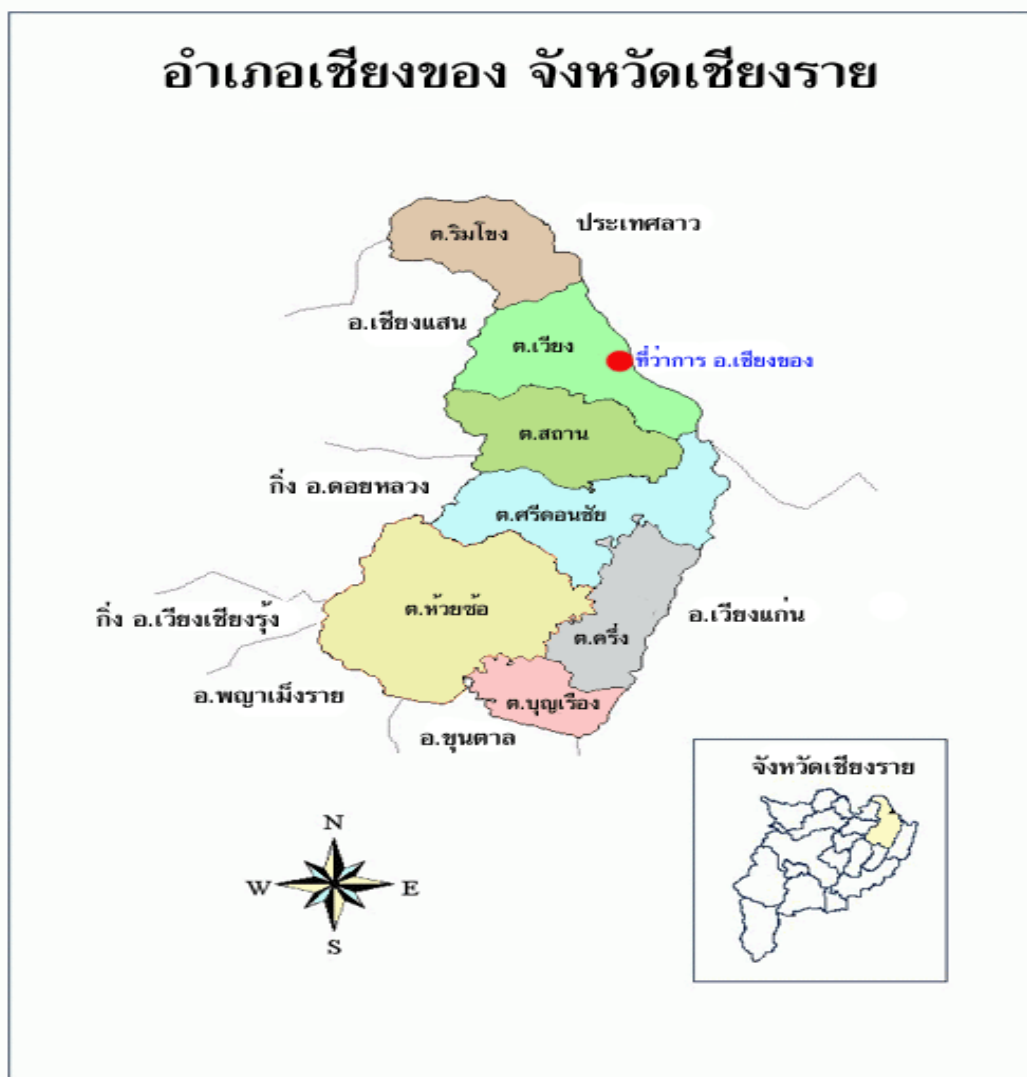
อำเภอเชียงของ จังหวัดเชียงราย

ต.ริมโขง

ประเทศลาว

อ.เชียงแสน

ต.เวียง

ที่ว่าการ อ.เชียงของ

ต.สถาน

กิ่ง อ.ดอยหลวง

ต.ศรีดอนชัย

ต.ห้วยซ้อ

กิ่ง อ.เวียงเชียงรุ้ง

อ.เวียงแก่น

ต.ครึ่ง

อ.พญาเม็งราย

ต.บุญเรือง

อ.ขุนตาล

N
W
E
S

จังหวัดเชียงราย